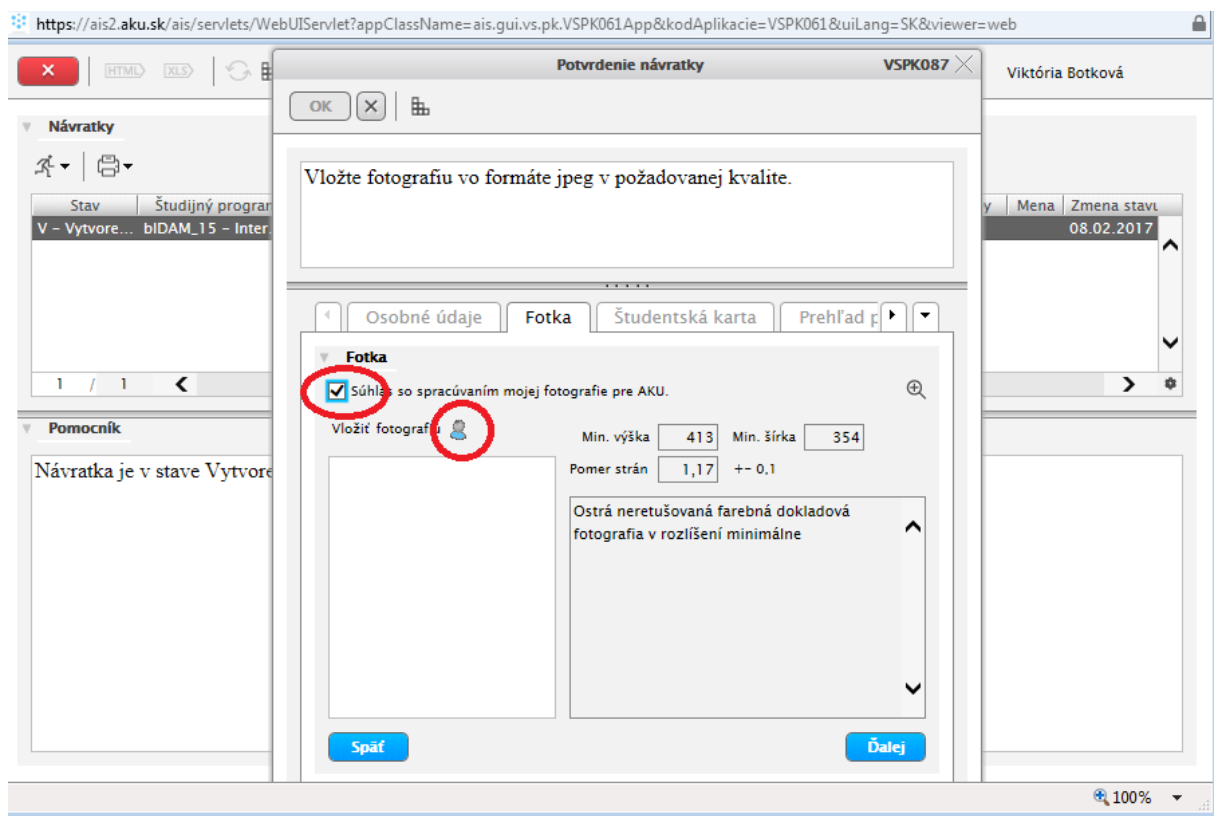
https://ais2.aku.sk/ais/servlets/WebUIServlet?appClassName=ais.gui.vs.pk.VSPK061App&kodAplikacie=VSPK061&uiLang=SK&viewer=web

HTML XLS

Viktória Botková

Návratky

| Stav | Študijný progran | y | Mena | Zmena stavu |
|---|---|---|---|---|
| V – Vytvore... | bIDAM_15 – Inter. | | | 08.02.2017 |

1 / 1

Pomocník

Návratka je v stave Vytvore

Potvrdenie návratky VSPK087

OK

Vložte fotografiu vo formáte jpeg v požadovanej kvalite.

Osobné údaje | Fotka | Študentská karta | Prehľad p

Fotka

Súhlas so spracúvaním mojej fotografie pre AKU.

Vložiť fotografiu

Min. výška 413 Min. šírka 354

Pomer strán 1,17 +- 0,1

Ostrá neretušovaná farebná dokladová fotografia v rozlíšení minimálne

Späť

Ďalej

100%